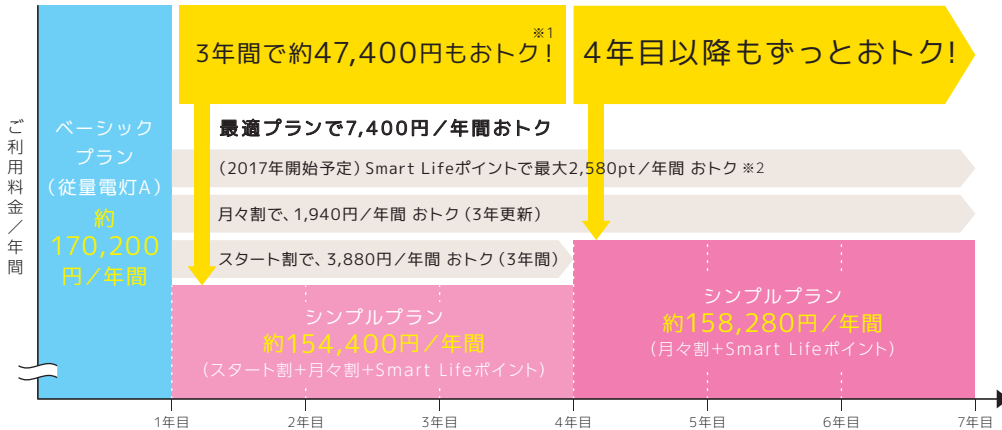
ご利用料金／年間

ベーシックプラン（従量電灯A）約170,200円／年間

3年間で約47,400円もおトク！※1

4年目以降もずっとおトク！

最適プランで7,400円／年間おトク

（2017年開始予定）Smart Lifeポイントで最大2,580pt／年間 おトク ※2

月々割で、1,940円／年間 おトク（3年更新）

スタート割で、3,880円／年間 おトク（3年間）

シンプルプラン
約154,400円／年間
（スタート割+月々割+Smart Lifeポイント）

シンプルプラン
約158,280円／年間
（月々割+Smart Lifeポイント）

1年目 2年目 3年目 4年目 5年目 6年目 7年目